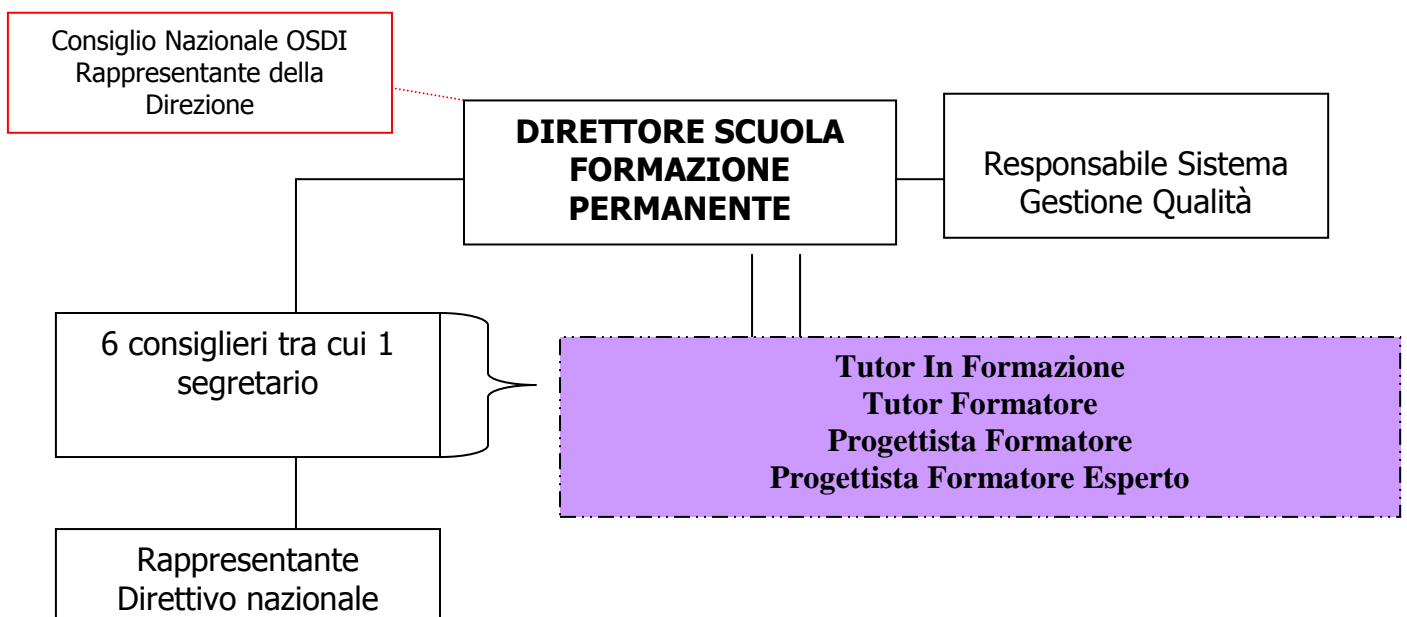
Consiglio Nazionale OSDI
Rappresentante della Direzione

DIRETTORE SCUOLA FORMAZIONE PERMANENTE

Responsabile Sistema Gestione Qualità

6 consiglieri tra cui 1 segretario

Tutor In Formazione
Tutor Formatore
Progettista Formatore
Progettista Formatore Esperto

Rappresentante Direttivo nazionale